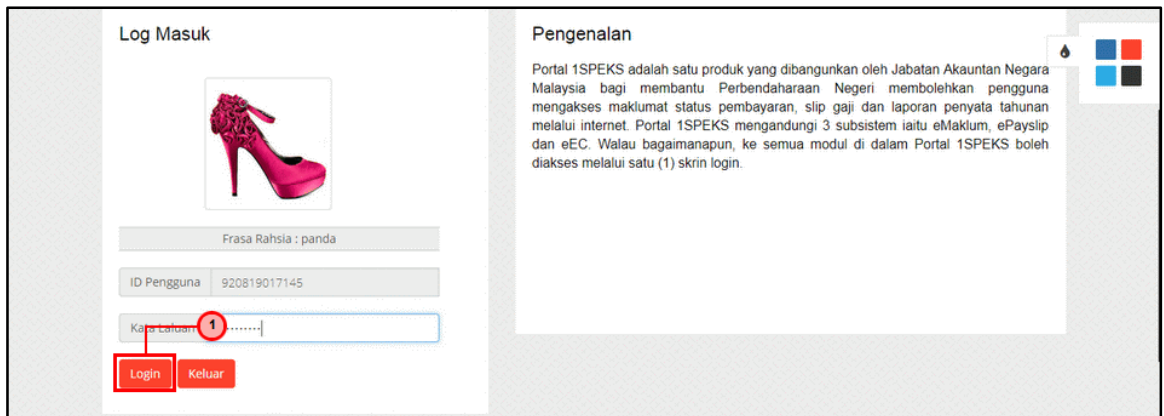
Log Masuk

Frasa Rahsia : panda

ID Pengguna 920819017145

Kata Laluan 1 ........

Login Keluar

Pengenalan

Portal 1SPEKS adalah satu produk yang dibangunkan oleh Jabatan Akauntan Negara Malaysia bagi membantu Perbendaharaan Negeri membolehkan pengguna mengakses maklumat status pembayaran, slip gaji dan laporan penyata tahunan melalui internet. Portal 1SPEKS mengandungi 3 subsistem iaitu eMaklum, ePayslip dan eEC. Walau bagaimanapun, ke semua modul di dalam Portal 1SPEKS boleh diakses melalui satu (1) skrin login.